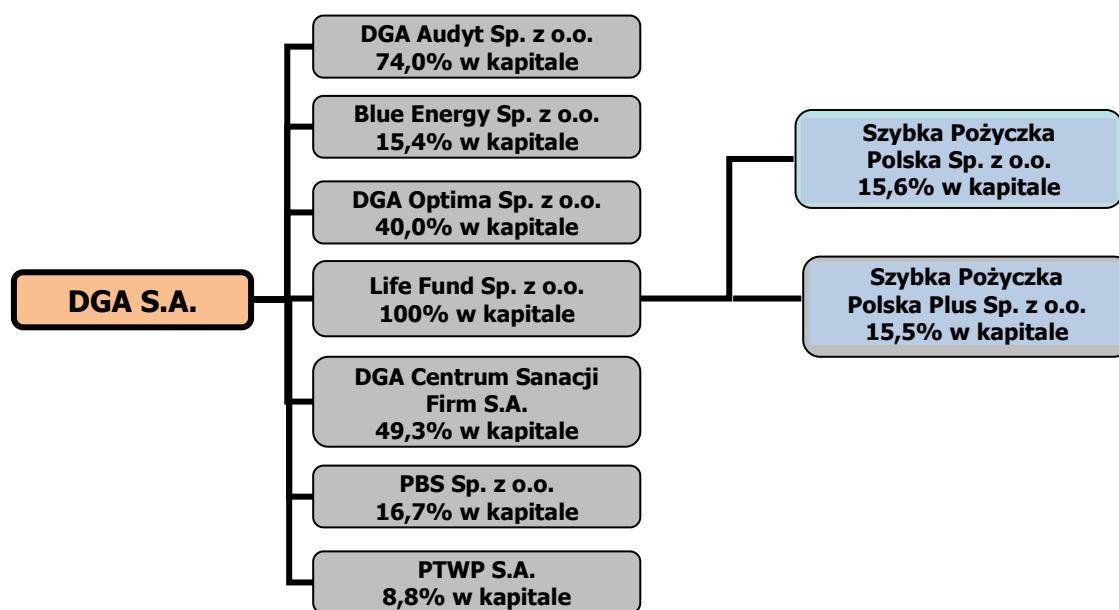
DGA S.A.

DGA Audyt Sp. z o.o.
74,0% w kapitale

Blue Energy Sp. z o.o.
15,4% w kapitale

DGA Optima Sp. z o.o.
40,0% w kapitale

Life Fund Sp. z o.o.
100% w kapitale

DGA Centrum Sanacji Firm S.A.
49,3% w kapitale

PBS Sp. z o.o.
16,7% w kapitale

PTWP S.A.
8,8% w kapitale

Szybka Pożyczka Polska Sp. z o.o.
15,6% w kapitale

Szybka Pożyczka Polska Plus Sp. z o.o.
15,5% w kapitale